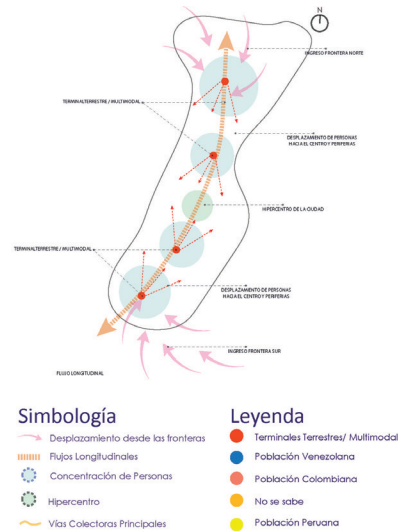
N

INGRESO FRONTERA NORTE

TERMINALTERRESTRE / MULTIMODAL

DESPLAZAMIENTO DE PERSONAS HACIA EL CENTRO Y PERIFERIAS

HIPERCENTRO DE LA CIUDAD

TERMINALTERRESTRE / MULTIMODAL

DESPLAZAMIENTO DE PERSONAS HACIA EL CENTRO Y PERIFERIAS

INGRESO FRONTERA SUR

FLUJO LONGITUDINAL

Simbología

Desplazamiento desde las fronteras

Flujos Longitudinales

Concentración de Personas

Hipercentro

Vías Colectoras Principales

Leyenda

Terminales Terrestres/ Multimodal

Población Venezolana

Población Colombiana

No se sabe

Población Peruana